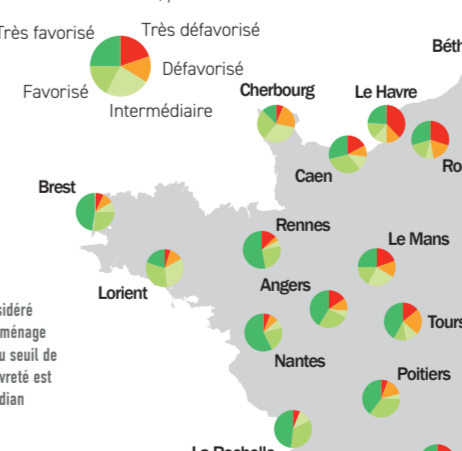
Très favorisé
Très défavorisé
Défavorisé
Favorisé
Intermédiaire
Béth
Cherbourg
Le Havre
Caen
Ro
Brest
Rennes
Le Mans
Lorient
Angers
sidéré
ménage
u seuil de
vreté est
dian
Tours
Nantes
Poitiers
La Rochelle